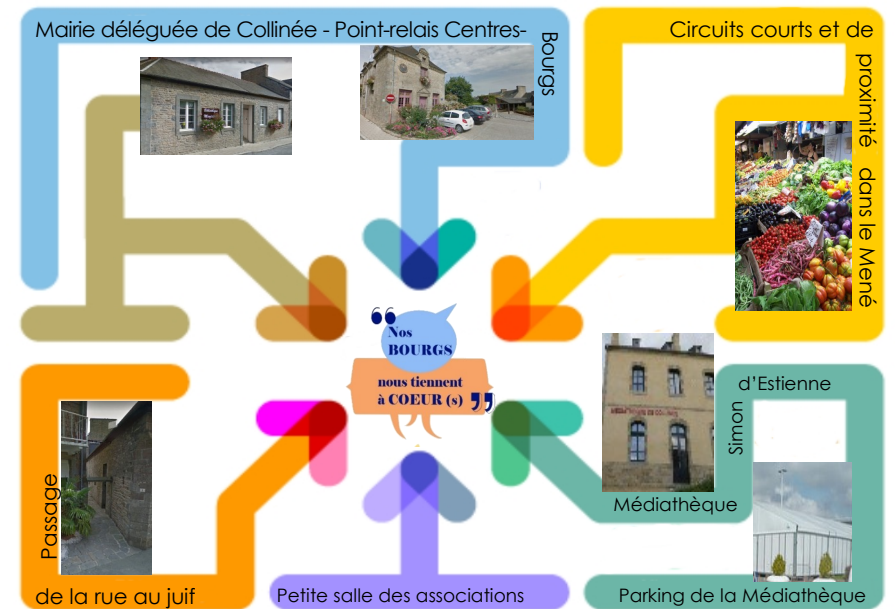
Mairie déléguée de Collinée - Point-relais Centres-Bourgs

Circuits courts et de proximité dans le Mené

« Nos BOURGS nous tiennent à COEUR (s) »

Passage de la rue au juif

Petite salle des associations

Médiathèque Simon d'Estienne

Parking de la Médiathèque

MÉDIATHÈQUE DE COLLINÉE